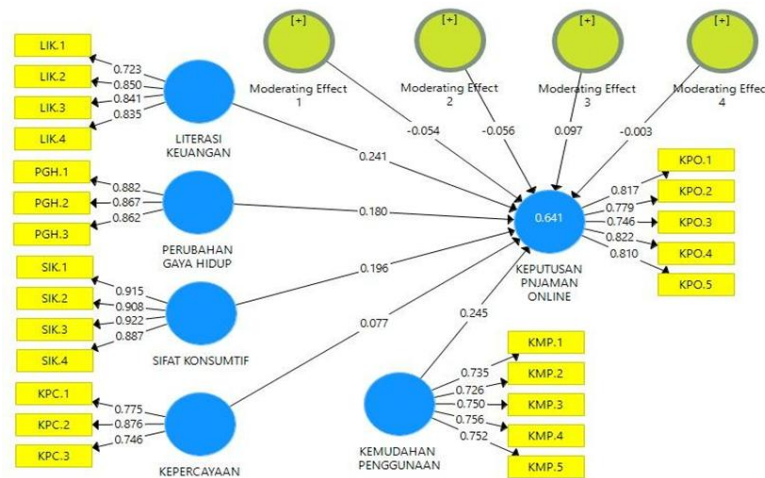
[+]
[+]
[+]
[+]
Moderating Effect 1
Moderating Effect 2
Moderating Effect 3
Moderating Effec 4

LIK.1
LIK.2
LIK.3
LIK.4
0.723
0.850
0.841
0.835
LITERASI KEUANGAN

-0.054
-0.056
0.097
-0.003

0.241

KPO.1
KPO.2
KPO.3
KPO.4
KPO.5
0.817
0.779
0.746
0.822
0.810

PGH.1
PGH.2
PGH.3
0.882
0.867
0.862
PERUBAHAN GAYA HIDUP

0.180

0.641
KEPUTUSAN PNJAMAN ONLINE

SIK.1
SIK.2
SIK.3
SIK.4
0.915
0.908
0.922
0.887
SIFAT KONSUMTIF

0.196

0.077

0.245

KMP.1
KMP.2
KMP.3
KMP.4
KMP.5
0.735
0.726
0.750
0.756
0.752
KEMUDAHAN PENGGUNAAN

KPC.1
KPC.2
KPC.3
0.775
0.876
0.746
KEPERCAYAAN